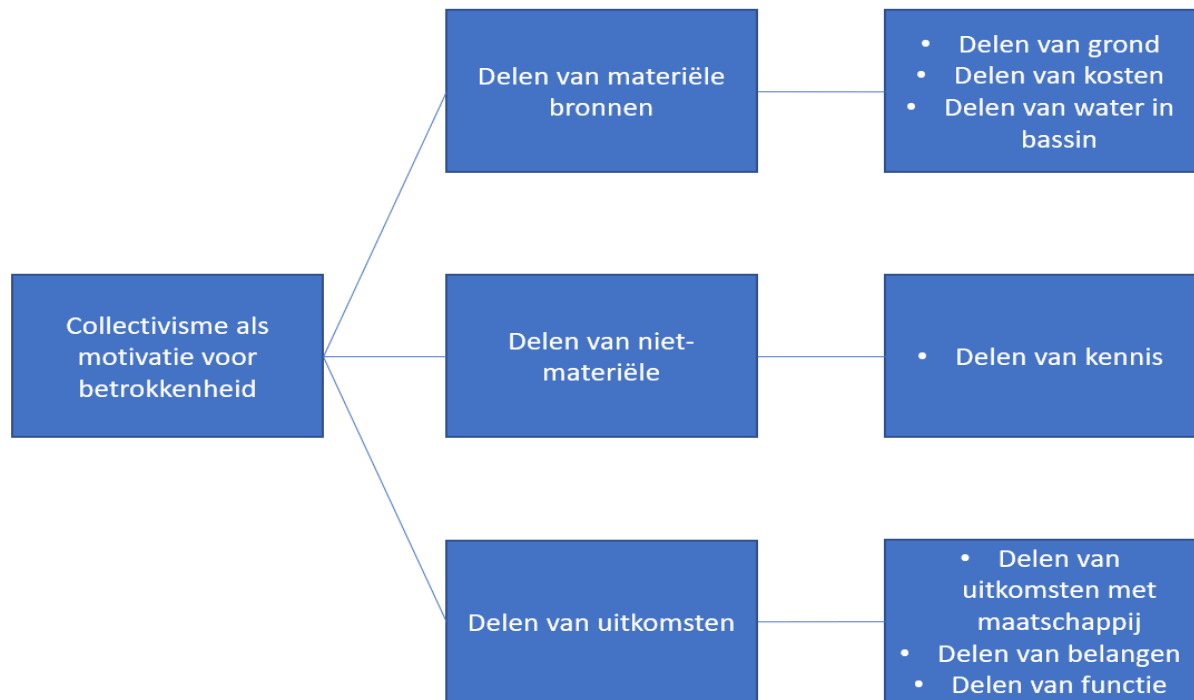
Collectivisme als motivatie voor betrokkenheid

Delen van materiële bronnen

- Delen van grond
- Delen van kosten
- Delen van water in bassin

Delen van niet-materiële

- Delen van kennis

Delen van uitkomsten

- Delen van uitkomsten met maatschappij
- Delen van belangen
- Delen van functie